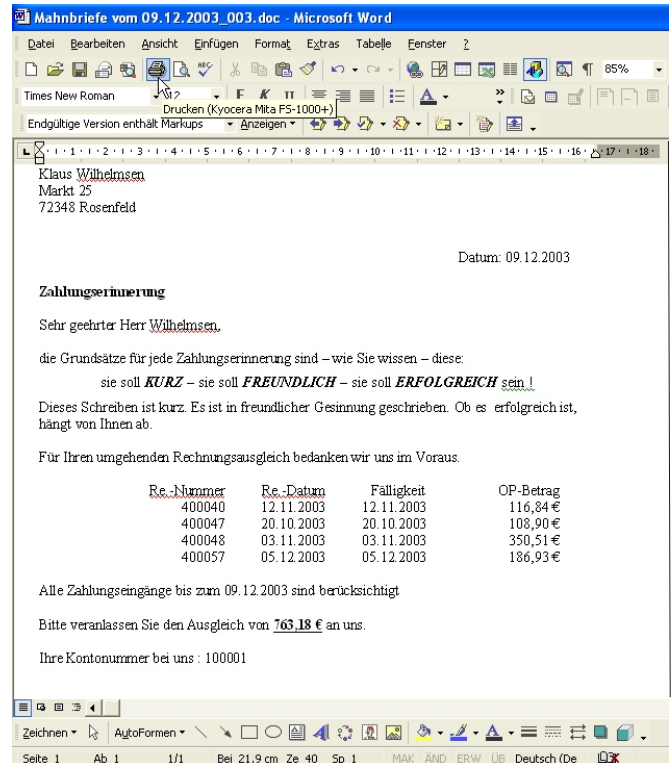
Mahnbriefe vom 09.12.2003_003.doc - Microsoft Word

Datei Bearbeiten Ansicht Einfügen Format Extras Tabelle Fenster ?

85%

Times New Roman 12

Drucken (Kyocera Mita FS-1000+)

Endgültige Version enthält Markups Anzeigen

Klaus Wilhelmsen
Markt 25
72348 Rosenfeld

Datum: 09.12.2003

**Zahlungserinnerung**

Sehr geehrter Herr Wilhelmsen,

die Grundsätze für jede Zahlungserinnerung sind – wie Sie wissen – diese:

sie soll ***KURZ*** – sie soll ***FREUNDLICH*** – sie soll ***ERFOLGREICH*** sein !

Dieses Schreiben ist kurz. Es ist in freundlicher Gesinnung geschrieben. Ob es erfolgreich ist, hängt von Ihnen ab.

Für Ihren umgehenden Rechnungsausgleich bedanken wir uns im Voraus.

| Re.-Nummer | Re.-Datum | Fälligkeit | OP-Betrag |
|---|---|---|---|
| 400040 | 12.11.2003 | 12.11.2003 | 116,84 € |
| 400047 | 20.10.2003 | 20.10.2003 | 108,90 € |
| 400048 | 03.11.2003 | 03.11.2003 | 350,51 € |
| 400057 | 05.12.2003 | 05.12.2003 | 186,93 € |

Alle Zahlungseingänge bis zum 09.12.2003 sind berücksichtigt

Bitte veranlassen Sie den Ausgleich von **763,18 €** an uns.

Ihre Kontonummer bei uns : 100001

Zeichnen AutoFormen

Seite 1 Ab 1 1/1 Bei 21,9 cm Ze 40 Sp 1 MAK ÄND ERW ÜB Deutsch (De